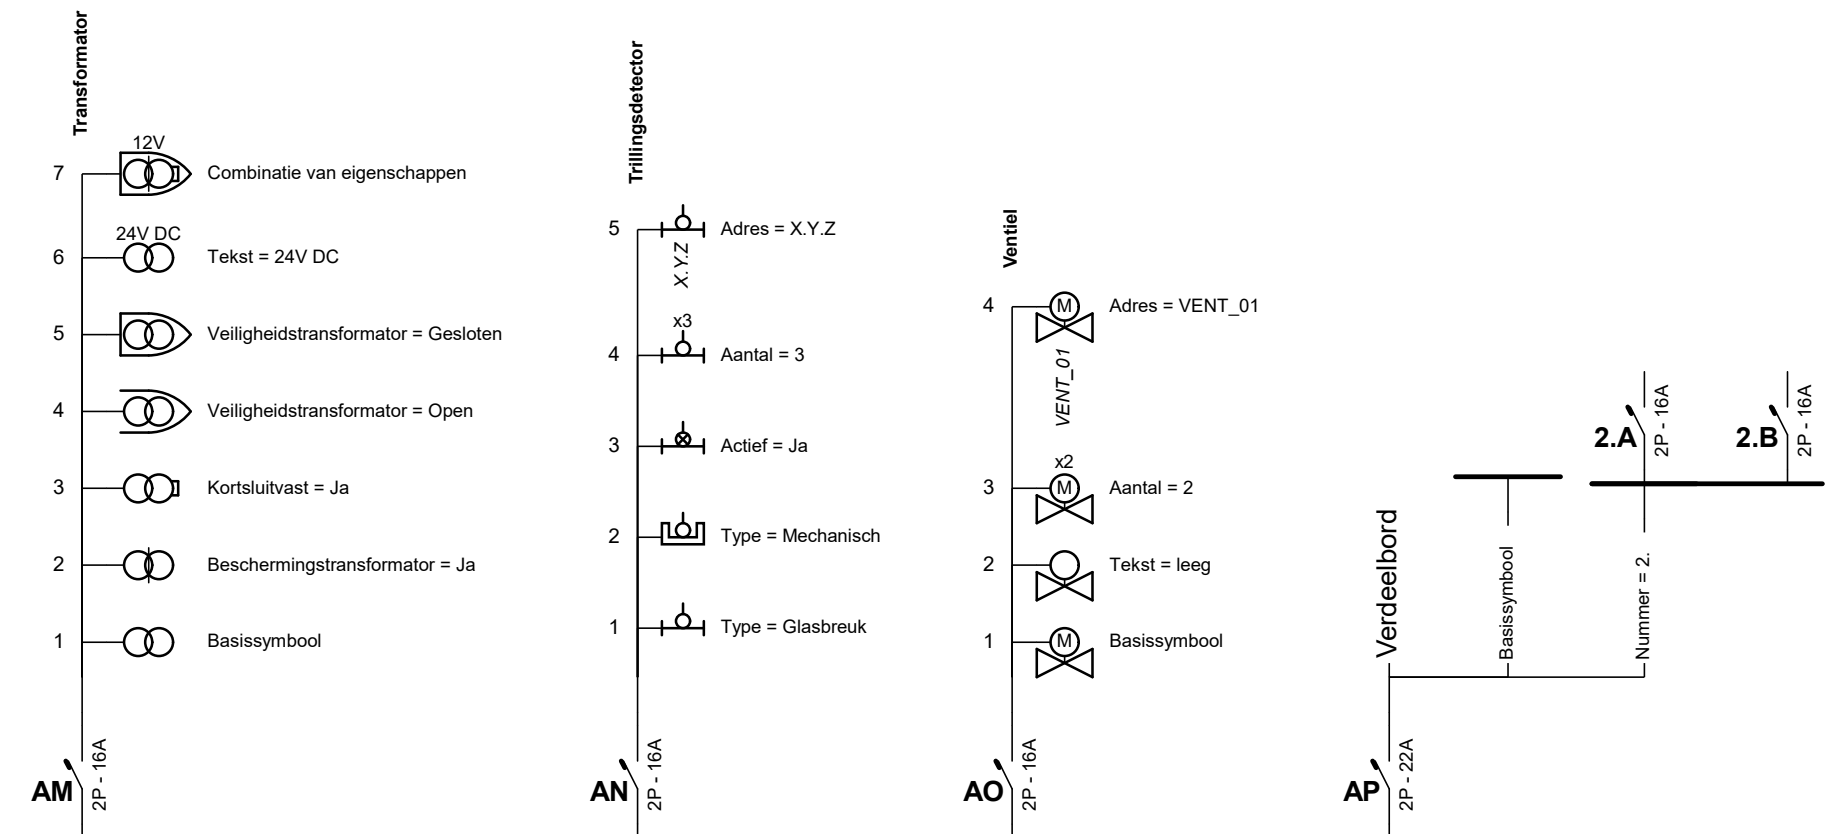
Transformator

12V
7 Combinatie van eigenschappen
24V DC
6 Tekst = 24V DC
5 Veiligheidstransformator = Gesloten
4 Veiligheidstransformator = Open
3 Kortsluitvast = Ja
2 Beschermingstransformator = Ja
1 Basissymbool

AM 2P - 16A

Trillingsdetector

5 Adres = X.Y.Z
X.Y.Z
x3
4 Aantal = 3
3 Actief = Ja
2 Type = Mechanisch
1 Type = Glasbreuk

AN 2P - 16A

Ventiel

4 Adres = VENT_01
M
VENT_01
x2
3 Aantal = 2
M
2 Tekst = leeg
1 Basissymbool
M

AO 2P - 16A

2.A 2P - 16A
2.B 2P - 16A
Verdeelbord
Basissymbool
Nummer = 2.

AP 2P - 22A